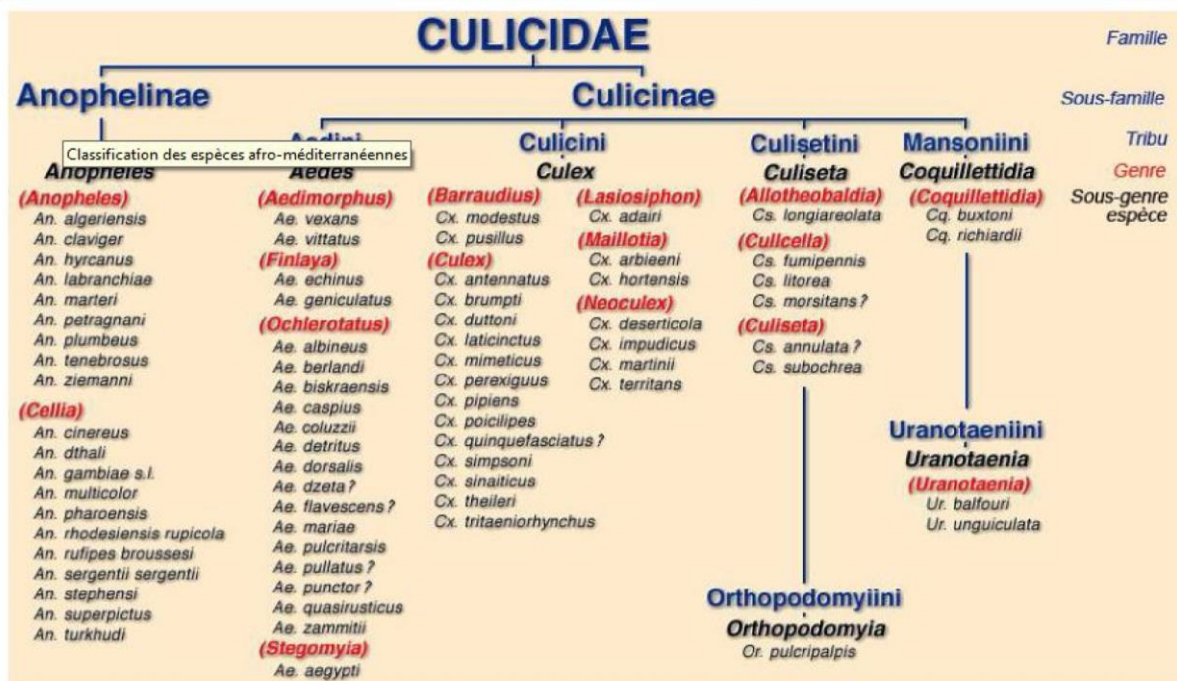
CULICIDAE

Famille

Anophelinae

Culicinae

Sous-famille

Aedini

Culicini

Culisetini

Mansoniini

Tribu

Classification des espèces afro-méditerranéennes

Anopheles

Aedes

Culex

Culiseta

Coquillettidia

Genre

Sous-genre espèce

(Anopheles)
An. algeriensis
An. claviger
An. hyrcanus
An. labranchiae
An. marteri
An. petragnani
An. plumbeus
An. tenebrosus
An. ziemanni

(Cellia)
An. cinereus
An. dthali
An. gambiae s.l.
An. multicolor
An. pharoensis
An. rhodesiensis rupicola
An. rufipes broussesi
An. sergentii sergentii
An. stephensi
An. superpictus
An. turkhudi

(Aedimorphus)
Ae. vexans
Ae. vittatus
(Finlaya)
Ae. echinus
Ae. geniculatus
(Ochlerotatus)
Ae. albineus
Ae. berlandi
Ae. biskraensis
Ae. caspius
Ae. coluzzii
Ae. detritus
Ae. dorsalis
Ae. dzeta ?
Ae. flavescens ?
Ae. mariae
Ae. pulcritarsis
Ae. pullatus ?
Ae. punctor ?
Ae. quasirusticus
Ae. zammitii
(Stegomyia)
Ae. aegypti

(Barraudius)
Cx. modestus
Cx. pusillus
(Culex)
Cx. antennatus
Cx. brumpti
Cx. duttoni
Cx. laticinctus
Cx. mimeticus
Cx. perexiguus
Cx. pipiens
Cx. poicilipes
Cx. quinquefasciatus ?
Cx. simpsoni
Cx. sinaiticus
Cx. theileri
Cx. tritaeniorhynchus

(Lasiosiphon)
Cx. adairi
(Maillotia)
Cx. arbieeni
Cx. hortensis
(Neoculex)
Cx. deserticola
Cx. impudicus
Cx. martinii
Cx. territans

(Allotheobaldia)
Cs. longiareolata
(Culicella)
Cs. fumipennis
Cs. litorea
Cs. morsitans ?
(Culiseta)
Cs. annulata ?
Cs. subochrea

(Coquillettidia)
Cq. buxtoni
Cq. richiardii

Uranotaeniini
Uranotaenia
(Uranotaenia)
Ur. balfouri
Ur. unguiculata

Orthopodomyiini
Orthopodomyia
Or. pulcripalpis